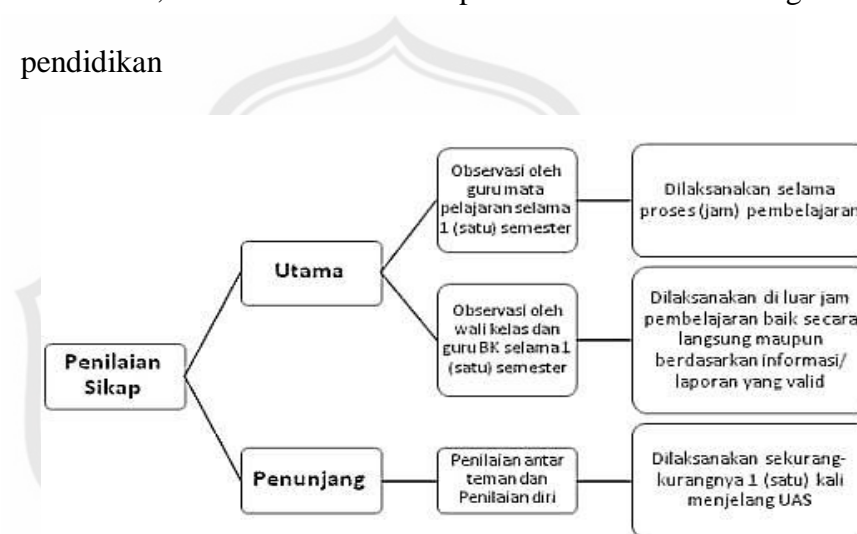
pendidikan

Penilaian Sikap

Utama

Observasi oleh guru mata pelajaran selama 1 (satu) semester

Dilaksanakan selama proses (jam) pembelajaran

Observasi oleh wali kelas dan guru BK selama 1 (satu) semester

Dilaksanakan di luar jam pembelajaran baik secara langsung maupun berdasarkan informasi/ laporan yang valid

Penunjang

Penilaian antar teman dan Penilaian diri

Dilaksanakan sekurang-kurangnya 1 (satu) kali menjelang UAS